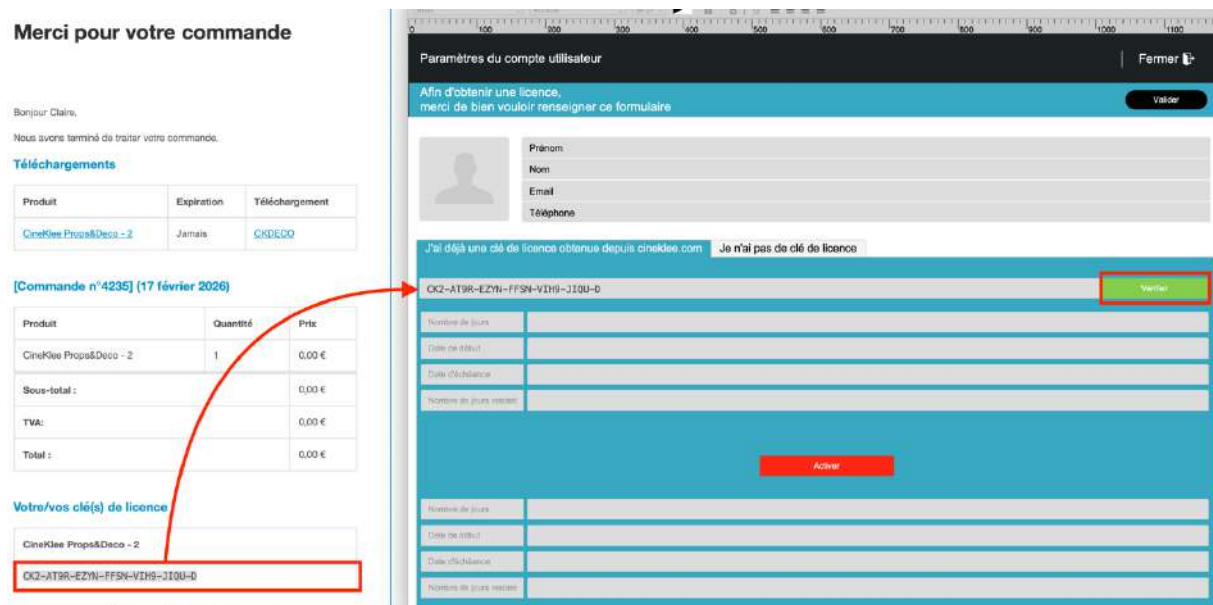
Merci pour votre commande

Bonjour Claire,

Nous avons terminé de traiter votre commande.

Téléchargements

| Produit | Expiration | Téléchargement |
|---|---|---|
| CineKlee Props&Deco - 2 | Jamais | CKDECO |

[Commande n°4235] (17 février 2026)

| Produit | Quantité | Prix |
|---|---|---|
| CineKlee Props&Deco - 2 | 1 | 0,00 € |
| Sous-total : | | 0,00 € |
| TVA: | | 0,00 € |
| Total : | | 0,00 € |

Votre/vos clé(s) de licence

CineKlee Props&Deco - 2

CK2-AT9R-EZYN-FFSN-VIH9-JIQU-D

100 200 300 400 500 600 700 800 900 1000 1100

Paramètres du compte utilisateur

Fermer

Afin d'obtenir une licence, merci de bien vouloir renseigner ce formulaire

Valider

Prénom
Nom
Email
Téléphone

J'ai déjà une clé de licence obtenue depuis cineklee.com

Je n'ai pas de clé de licence

CK2-AT9R-EZYN-FFSN-VIH9-JIQU-D

Vérifier

Nombre de jours
Date de début
Date d'échéance
Nombre de jours restant

Activer

Nombre de jours
Date de début
Date d'échéance
Nombre de jours restant